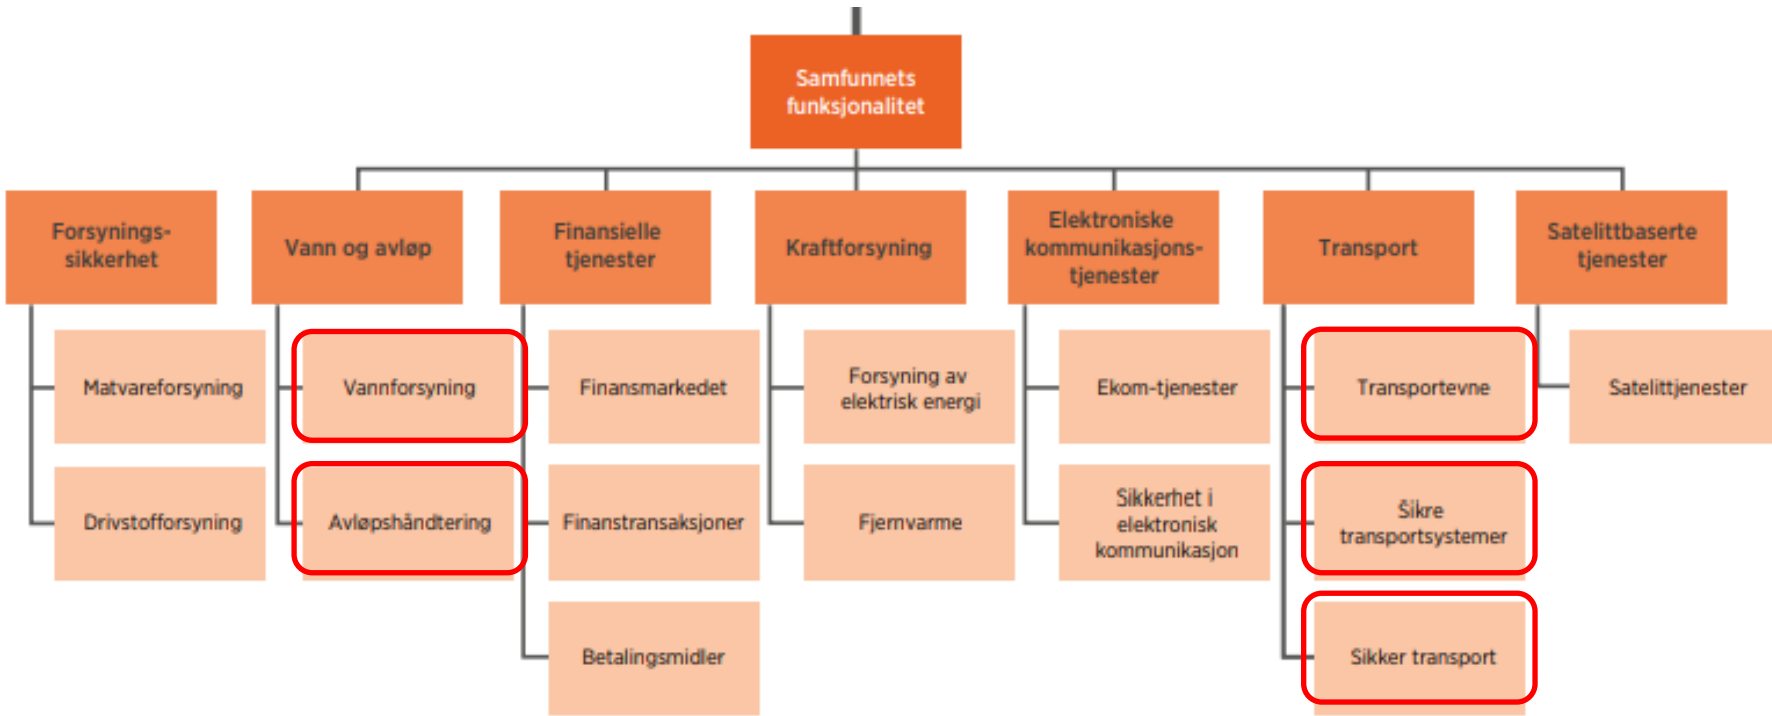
Samfunnets funksjonalitet

Forsynings-sikkerhet

Matvareforsyning

Drivstofforsyning

Vann og avløp

Vannforsyning

Avløpshåndtering

Finansielle tjenester

Finansmarkedet

Finanstransaksjoner

Betalingsmidler

Kraftforsyning

Forsyning av elektrisk energi

Fjernvarme

Elektroniske kommunikasjons-tjenester

Ekom-tjenester

Sikkerhet i elektronisk kommunikasjon

Transport

Transportevne

Sikre transportsystemer

Sikker transport

Satelittbaserte tjenester

Satelittjenester